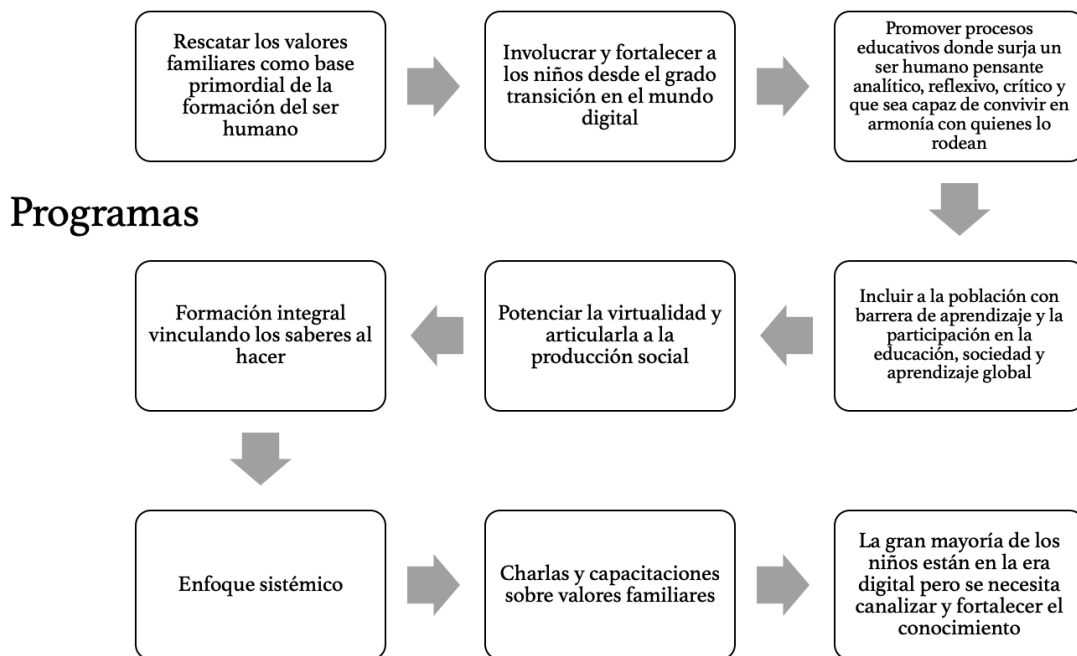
Rescatar los valores familiares como base primordial de la formación del ser humano

Involucrar y fortalecer a los niños desde el grado transición en el mundo digital

Promover procesos educativos donde surja un ser humano pensante analítico, reflexivo, crítico y que sea capaz de convivir en armonía con quienes lo rodean

Programas

Incluir a la población con barrera de aprendizaje y la participación en la educación, sociedad y aprendizaje global

Potenciar la virtualidad y articularla a la producción social

Formación integral vinculando los saberes al hacer

Enfoque sistémico

Charlas y capacitaciones sobre valores familiares

La gran mayoría de los niños están en la era digital pero se necesita canalizar y fortalecer el conocimiento